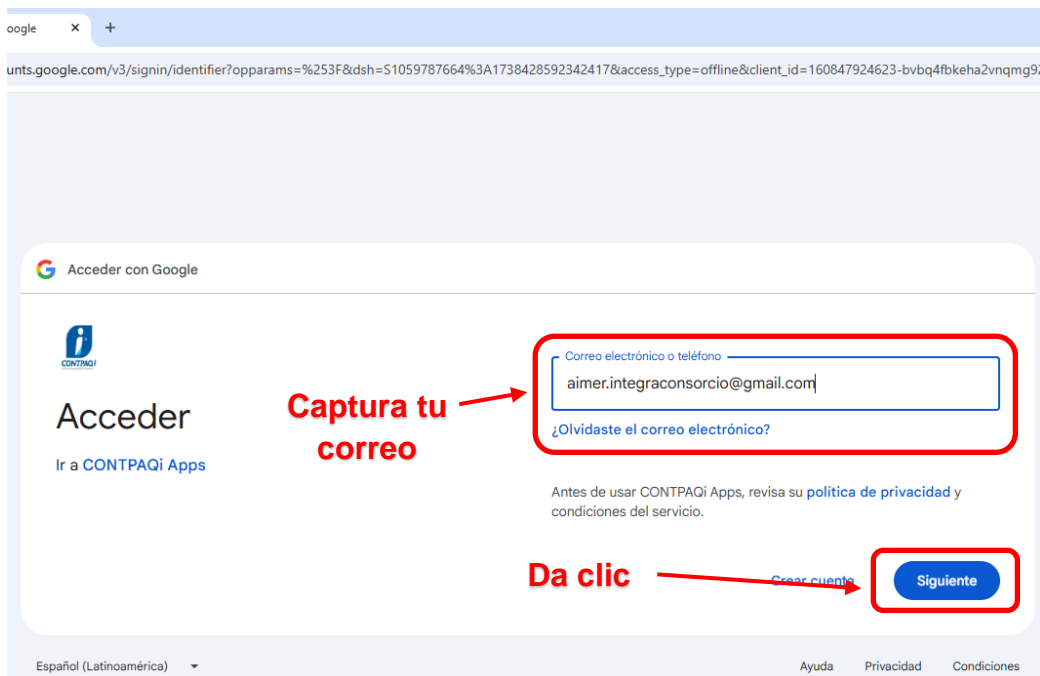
oogle ×
+

unts.google.com/v3/signin/identifier?opparams=%253F&dsh=S1059787664%3A1738428592342417&access_type=offline&client_id=160847924623-bvbq4fbkeha2vnqmg9

Acceder con Google

CONTPAQi

Acceder

Ir a CONTPAQi Apps

Captura tu correo

Correo electrónico o teléfono

aimer.integraconsorcio@gmail.com

¿Olvidaste el correo electrónico?

Antes de usar CONTPAQi Apps, revisa su política de privacidad y condiciones del servicio.

Da clic

Crear cuenta

Siguiente

Español (Latinoamérica)

Ayuda Privacidad Condiciones